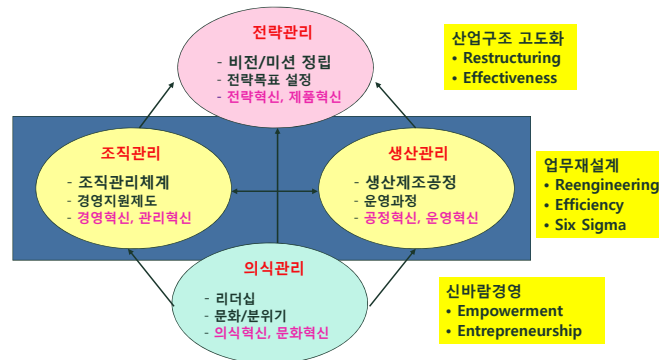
전략관리
- 비전/미션 정립
- 전략목표 설정
- 전략혁신, 제품혁신

산업구조 고도화
• Restructuring
• Effectiveness

조직관리
- 조직관리체계
- 경영지원제도
- 경영혁신, 관리혁신

생산관리
- 생산제조공정
- 운영과정
- 공정혁신, 운영혁신

업무재설계
• Reengineering
• Efficiency
• Six Sigma

의식관리
- 리더십
- 문화/분위기
- 의식혁신, 문화혁신

신바람경영
• Empowerment
• Entrepreneurship